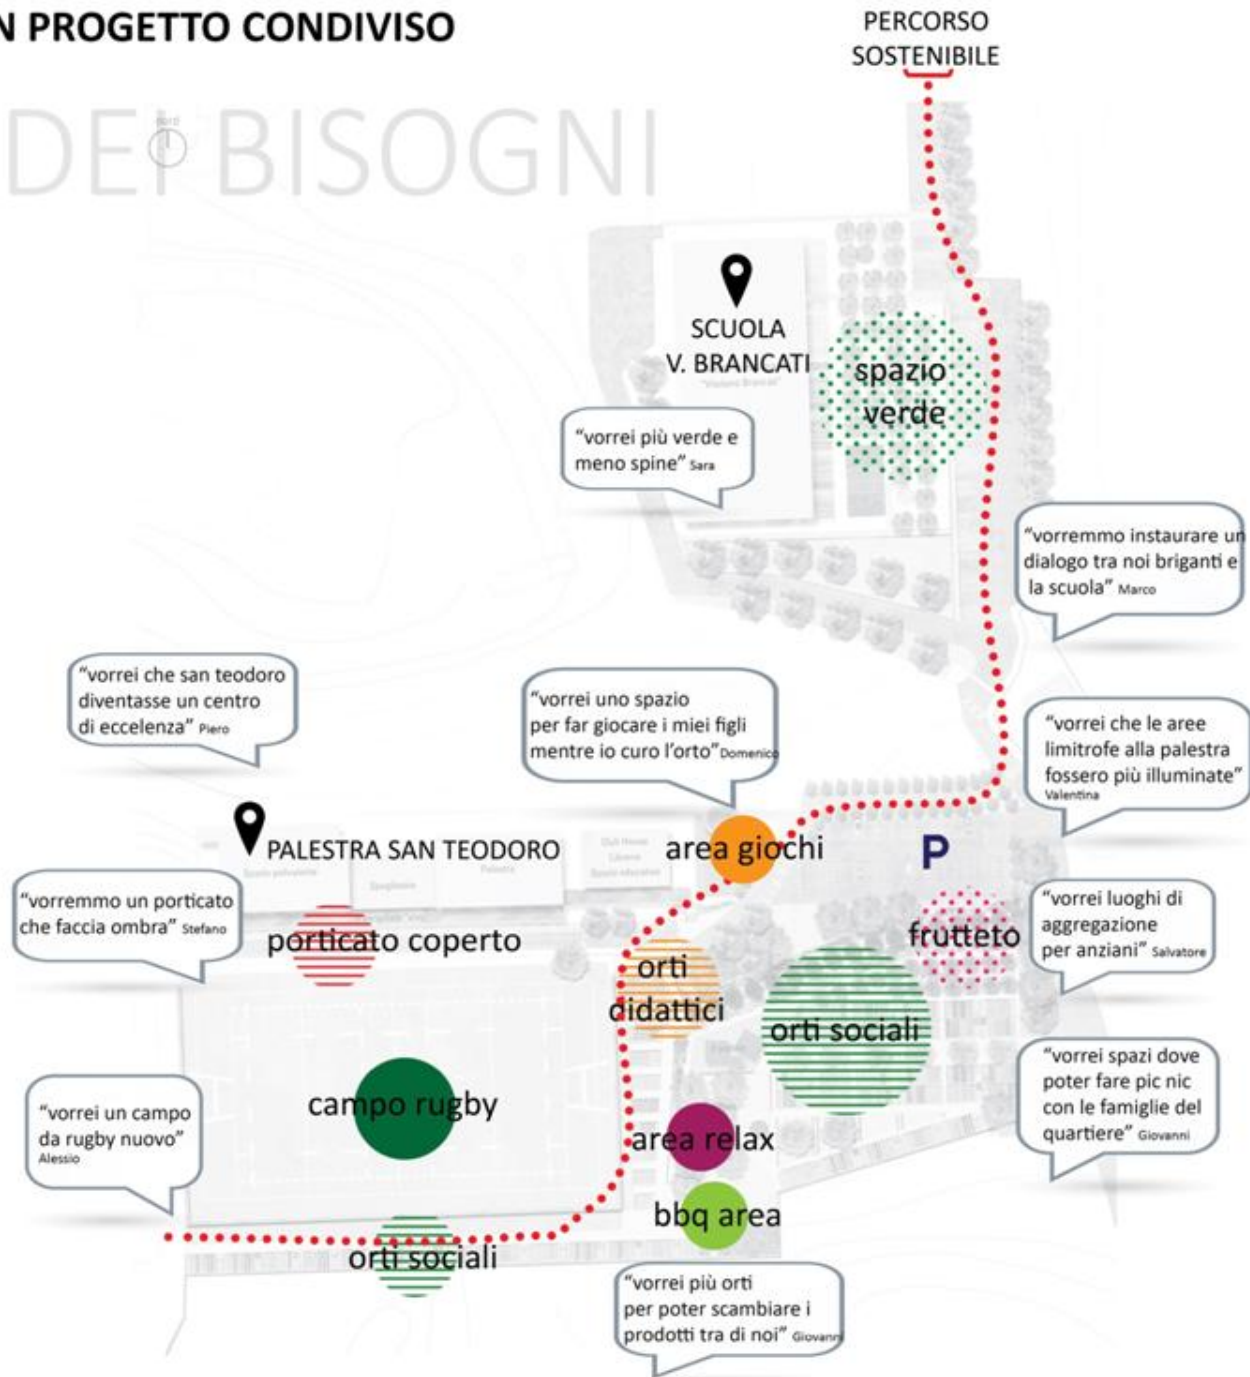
N PROGETTO CONDIVISO

DEI BISOGNI

PERCORSO SOSTENIBILE

SCUOLA V. BRANCATI

spazio verde

"vorrei più verde e meno spine" Sara

"vorremmo instaurare un dialogo tra noi briganti e la scuola" Marco

"vorrei che san teodoro diventasse un centro di eccellenza" Piero

"vorrei uno spazio per far giocare i miei figli mentre io curo l'orto" Domenico

"vorrei che le aree limitrofe alla palestra fossero più illuminate" Valentina

PALESTRA SAN TEODORO

area giochi

P

"vorremmo un porticato che faccia ombra" Stefano

porticato coperto

frutteto

"vorrei luoghi di aggregazione per anziani" Salvatore

orti didattici

orti sociali

"vorrei spazi dove poter fare pic nic con le famiglie del quartiere" Giovanni

"vorrei un campo da rugby nuovo" Alessio

campo rugby

area relax

bbq area

orti sociali

"vorrei più orti per poter scambiare i prodotti tra di noi" Giovanni